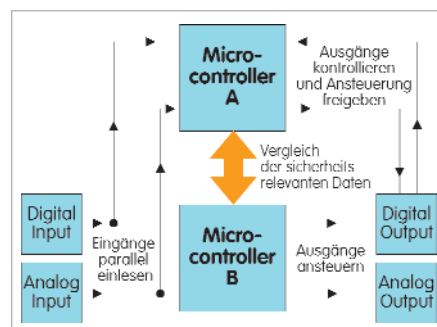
Micro-controller A

Ausgänge kontrollieren und Ansteuerung freigeben

Vergleich der sicherheits relevanten Daten

Digital Input

Analog Input

Eingänge parallel einlesen

Micro-controller B

Ausgänge ansteuern

Digital Output

Analog Output